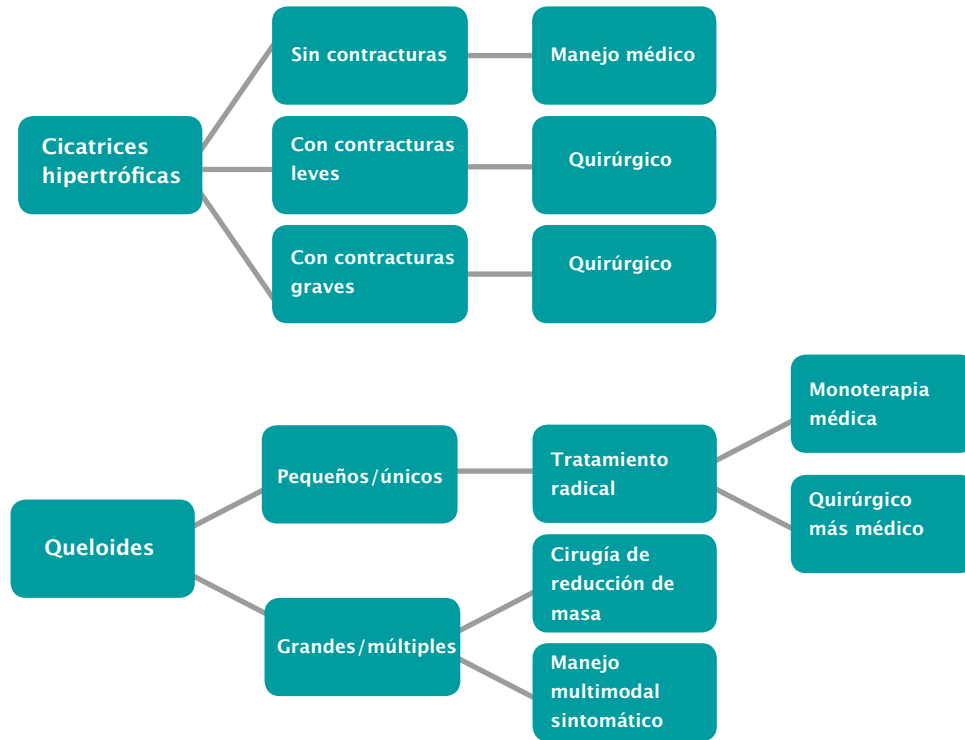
Cicatrices hipertróficas

Sin contracturas

Manejo médico

Con contracturas leves

Quirúrgico

Con contracturas graves

Quirúrgico

Queloides

Pequeños/únicos

Tratamiento radical

Monoterapia médica

Quirúrgico más médico

Grandes/múltiples

Cirugía de reducción de masa

Manejo multimodal sintomático